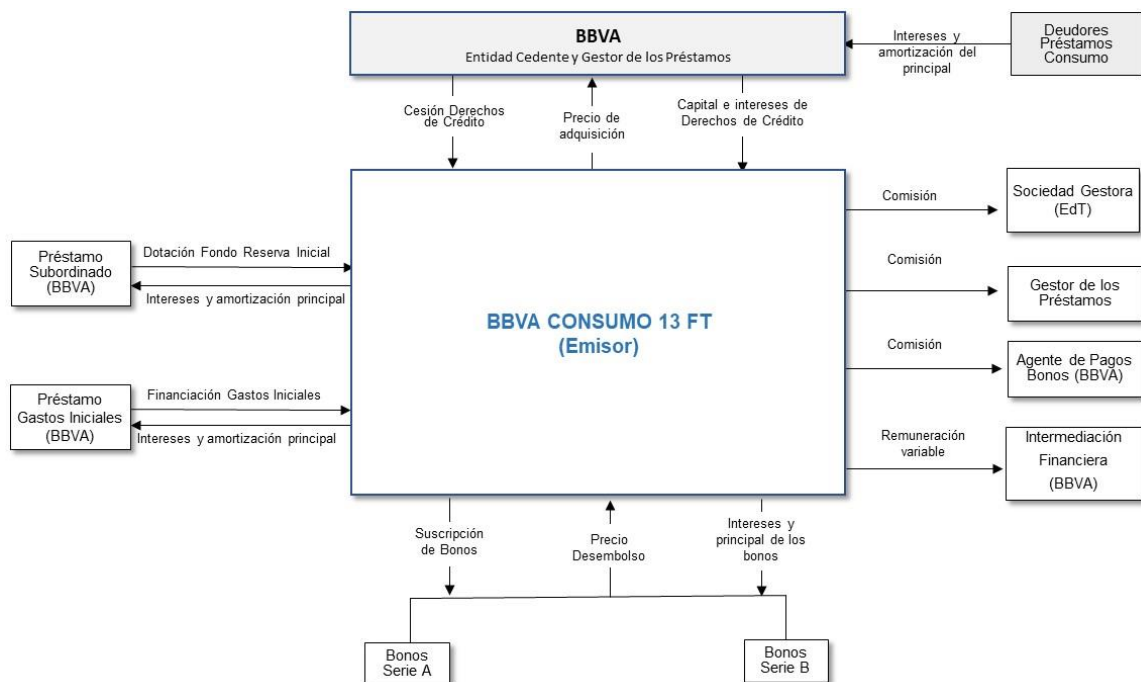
BBVA
Entidad Cedente y Gestor de los Préstamos

Intereses y amortización del principal

Deudores Préstamos Consumo

Cesión Derechos de Crédito

Precio de adquisición

Capital e intereses de Derechos de Crédito

Comisión

Sociedad Gestora (EdT)

Préstamo Subordinado (BBVA)

Dotación Fondo Reserva Inicial

Intereses y amortización principal

Comisión

Gestor de los Préstamos

BBVA CONSUMO 13 FT
(Emisor)

Comisión

Agente de Pagos Bonos (BBVA)

Préstamo Gastos Iniciales (BBVA)

Financiación Gastos Iniciales

Intereses y amortización principal

Remuneración variable

Intermediación Financiera (BBVA)

Suscripción de Bonos

Precio Desembolso

Intereses y principal de los bonos

Bonos Serie A

Bonos Serie B